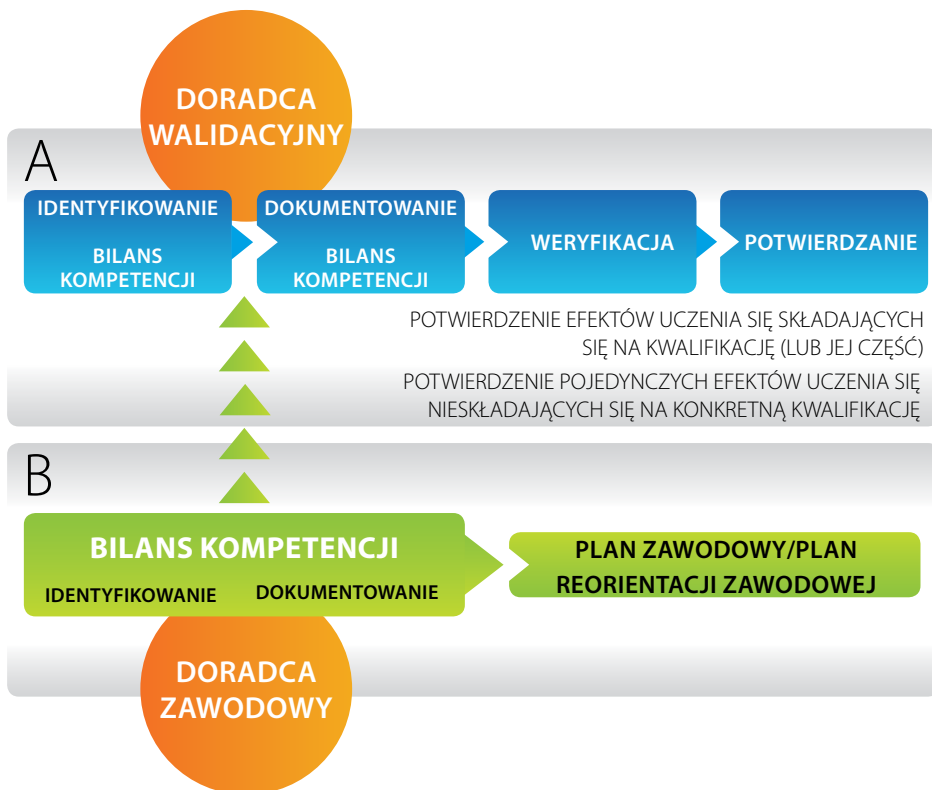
DORADCA WALIDACYJNY

A

IDENTYFIKOWANIE

BILANS KOMPETENCJI

DOKUMENTOWANIE

BILANS KOMPETENCJI

WERYFIKACJA

POTWIERDZANIE

POTWIERDZENIE EFEKTÓW UCZENIA SIĘ SKŁADAJĄCYCH SIĘ NA KWALIFIKACJĘ (LUB JEJ CZĘŚĆ)

POTWIERDZENIE POJEDYNCZYCH EFEKTÓW UCZENIA SIĘ NIESKŁADAJĄCYCH SIĘ NA KONKRETNĄ KWALIFIKACJĘ

B

BILANS KOMPETENCJI

IDENTYFIKOWANIE

DOKUMENTOWANIE

PLAN ZAWODOWY/PLAN REORIENTACJI ZAWODOWEJ

DORADCA ZAWODOWY